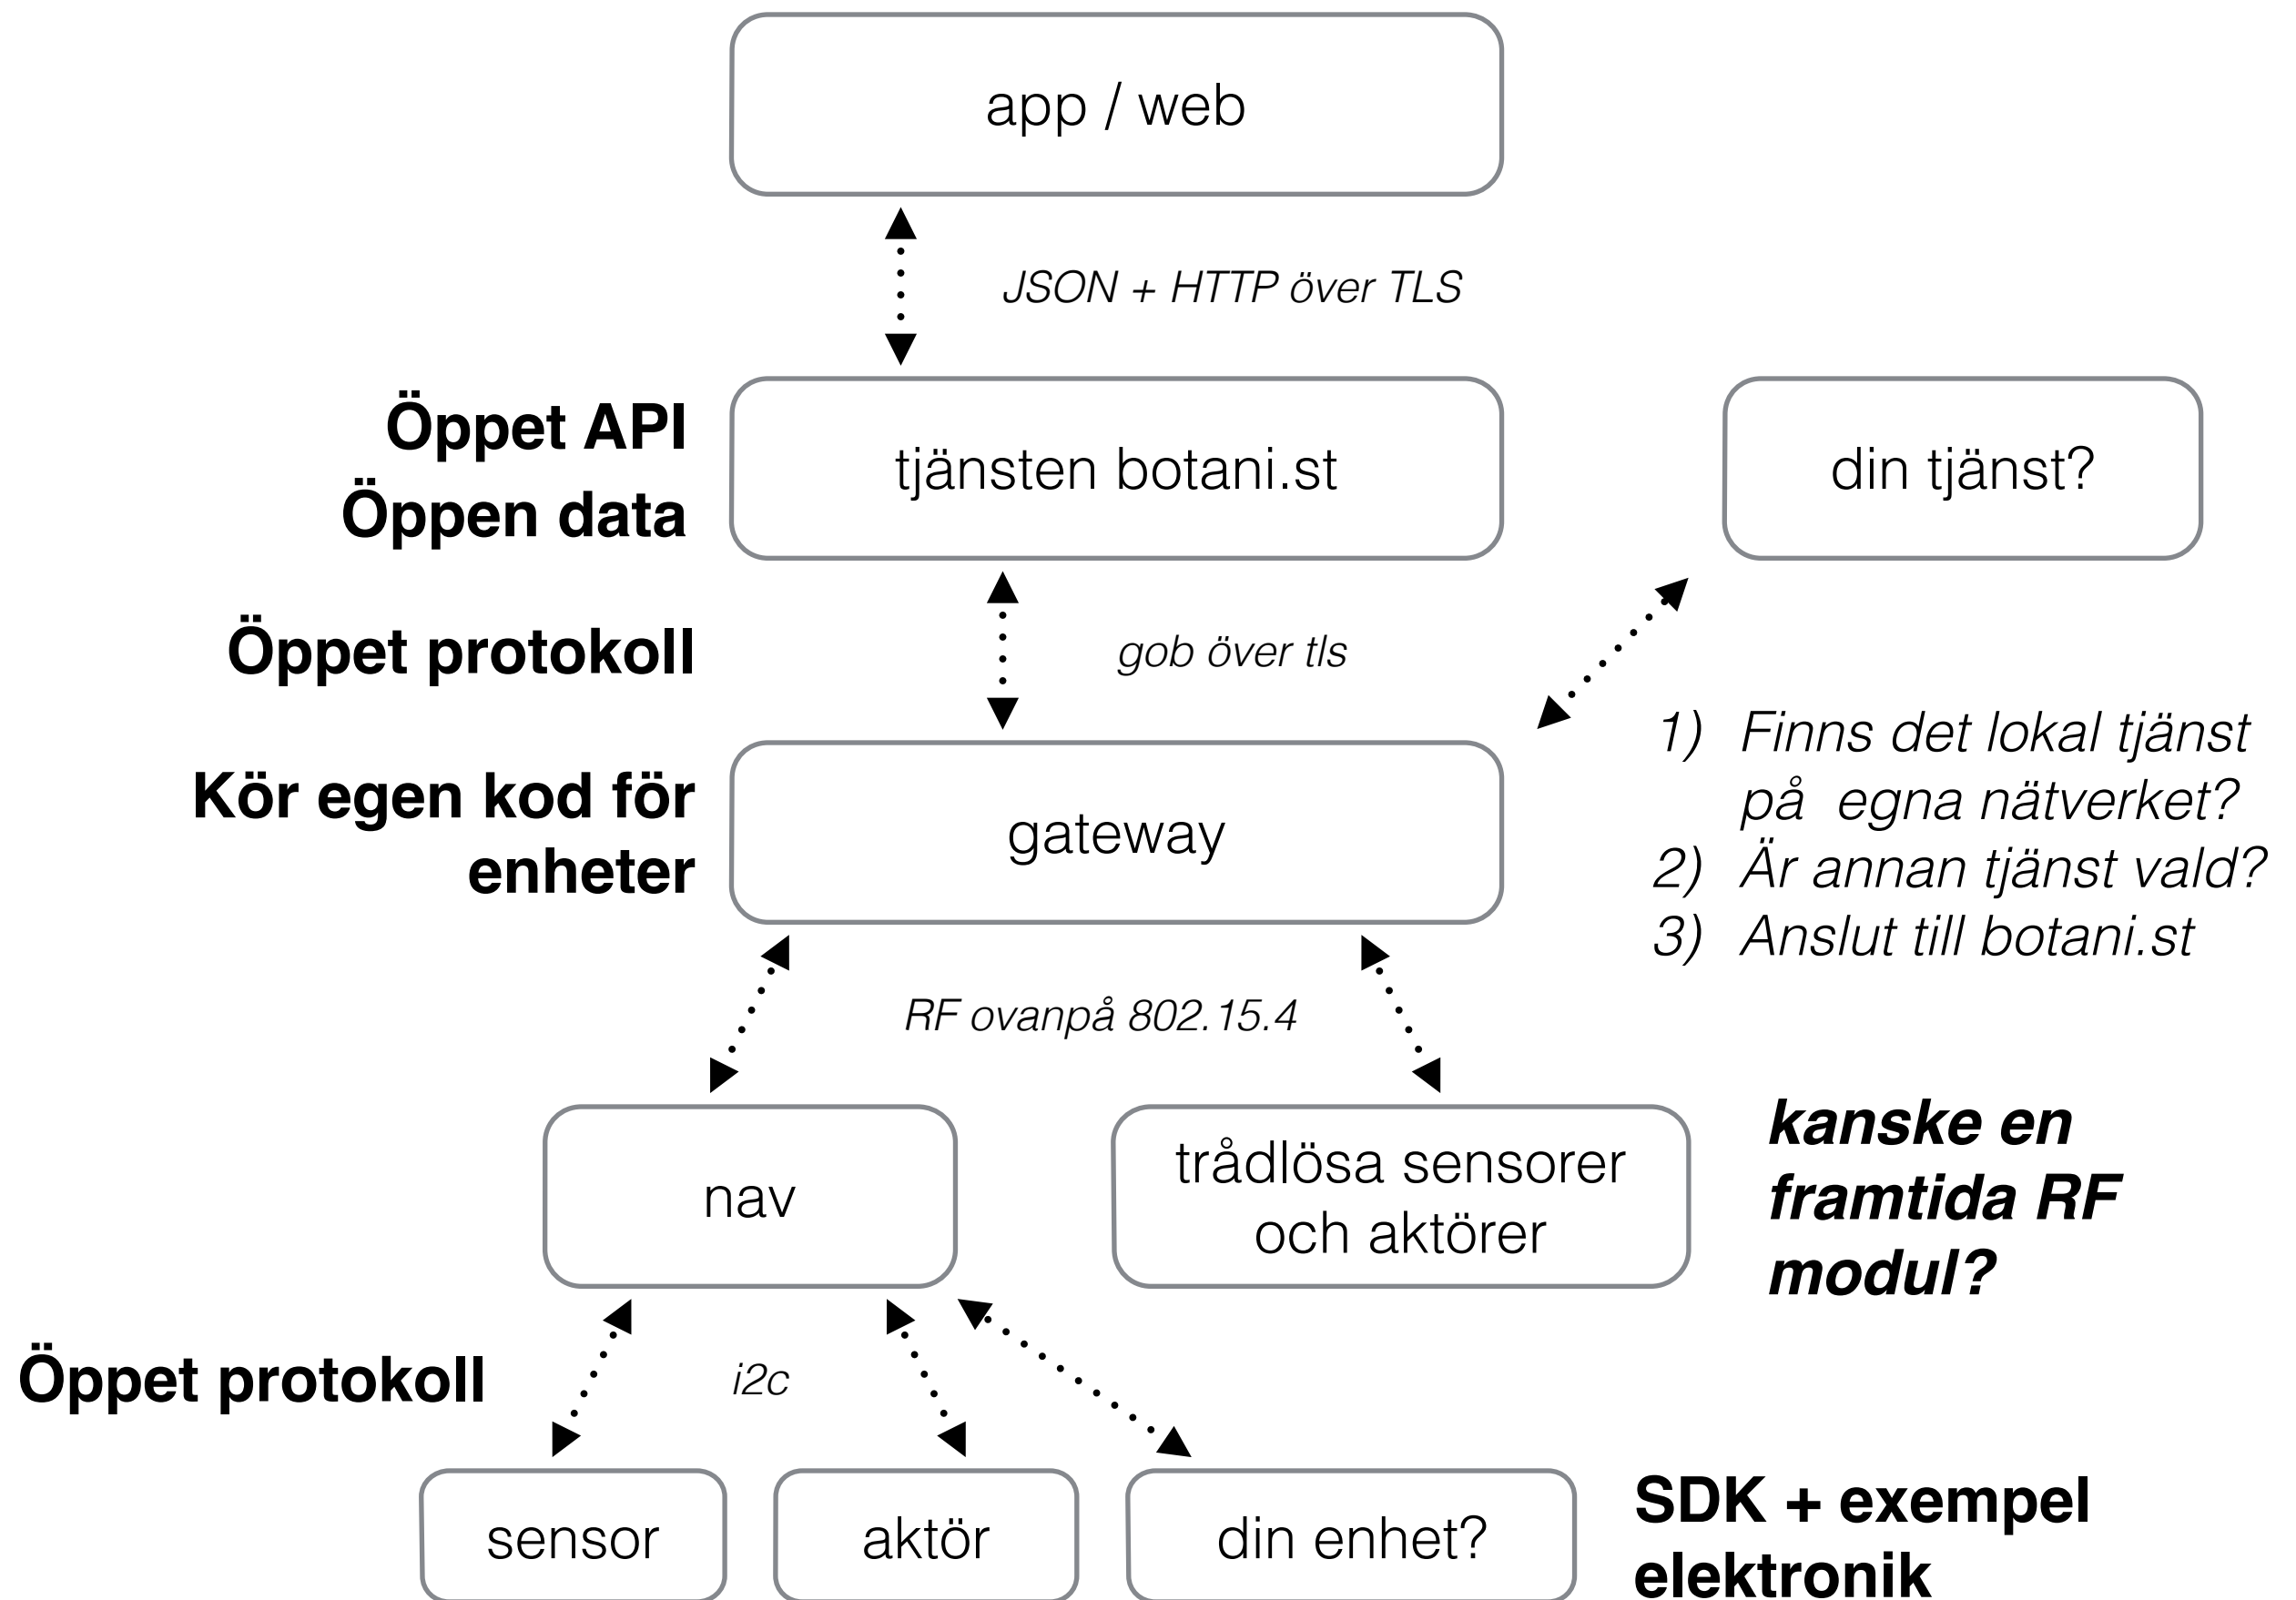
app / web

JSON + HTTP över TLS

Öppet API
Öppen data

tjänsten botani.st

din tjänst?

Öppet protokoll

gob över tls

Kör egen kod för enheter

gateway

1) Finns det lokal tjänst på egna nätverket?
2) Är annan tjänst vald?
3) Anslut till botani.st

RF ovanpå 802.15.4

nav

trådlösa sensorer och aktörer

kanske en framtida RF modul?

Öppet protokoll

i2c

sensor

aktör

din enhet?

SDK + exempel elektronik